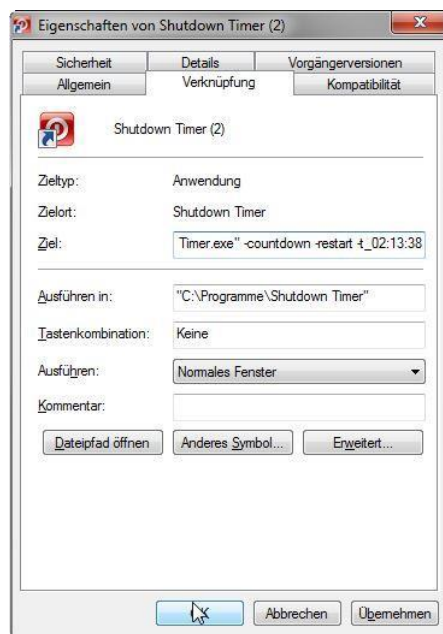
Eigenschaften von Shutdown Timer (2)

Sicherheit | Details | Vorgängerversionen
Allgemein | Verknüpfung | Kompatibilität

Shutdown Timer (2)

Zieltyp: Anwendung

Zielort: Shutdown Timer

Ziel: Timer.exe" -countdown -restart -t_02:13:38

Ausführen in: "C:\Programme\Shutdown Timer"

Tastenkombination: Keine

Ausführen: Normales Fenster

Kommentar:

Dateipfad öffnen | Anderes Symbol... | Erweitert...

OK | Abbrechen | Übernehmen